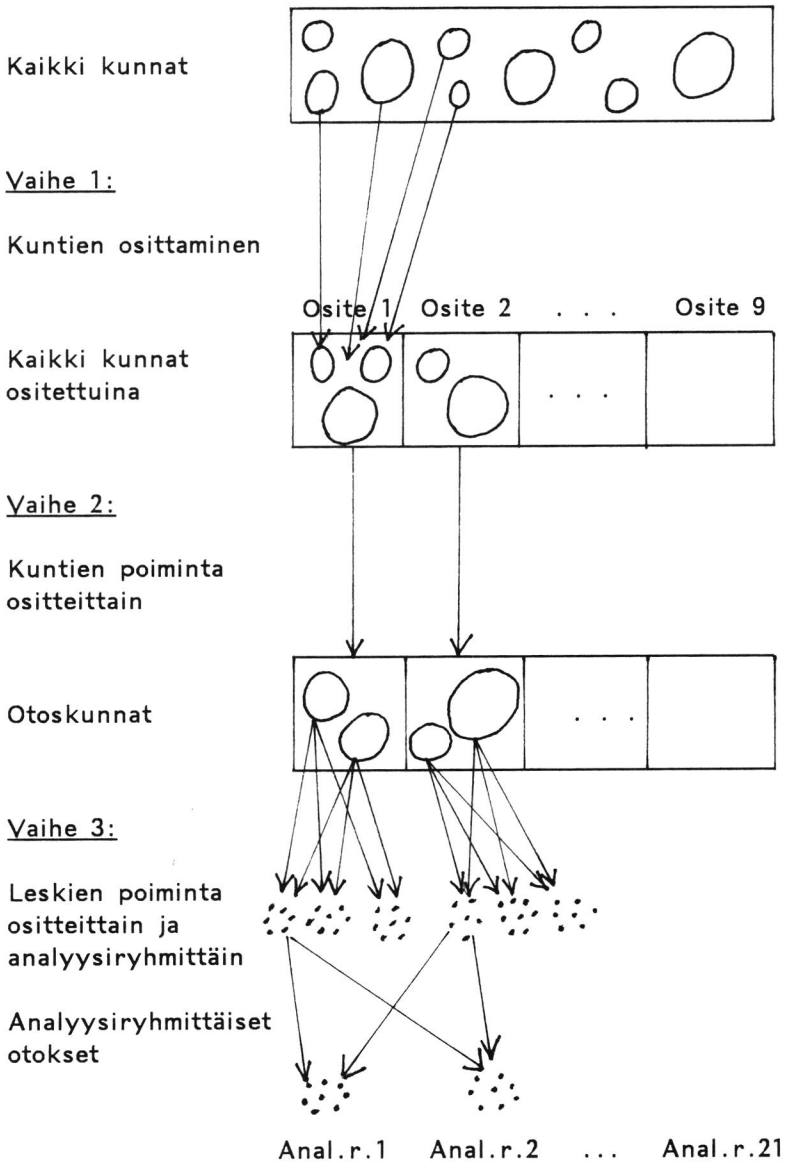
Kaikki kunnat

Vaihe 1:

Kuntien osittaminen

Osite 1 Osite 2 . . . Osite 9

Kaikki kunnat osititettuina

. . .

Vaihe 2:

Kuntien poiminta ositteittain

Otoskunnat

. . .

Vaihe 3:

Leskien poiminta ositteittain ja analyysiryhmittäin

Analyysiryhmittäiset otokset

Anal.r.1 Anal.r.2 ... Anal.r.21